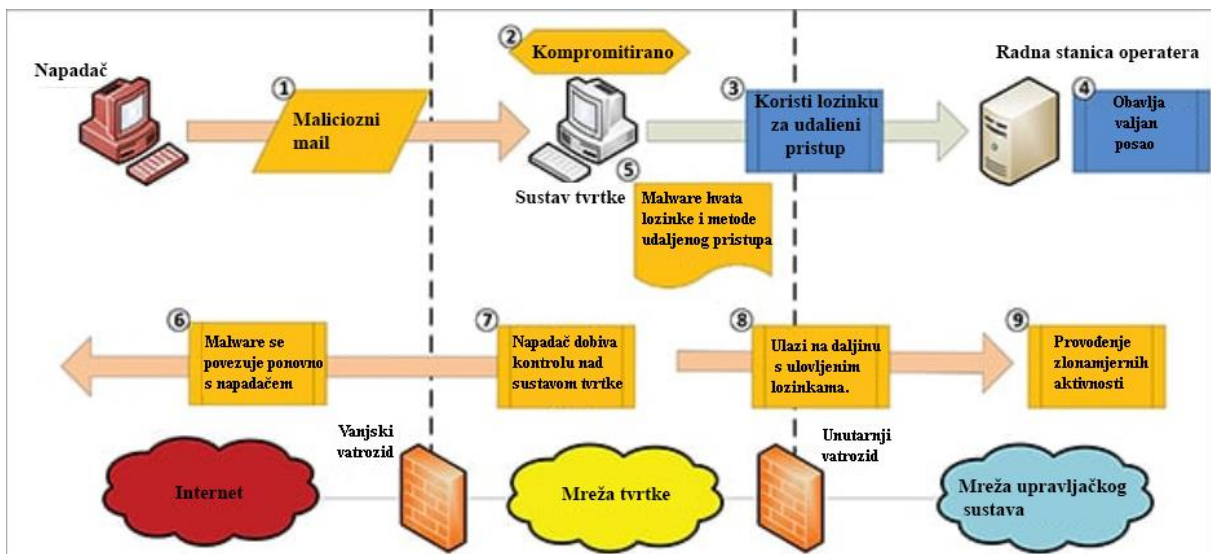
Napadač

1 Maliciozni mail

2 Kompromitirano

Sustav tvrtke

3 Koristi lozinku za udalieni pristup

Radna stanica operatera

4 Obavlja valjan posao

5 Malware hvata lozinke i metode udaljenog pristupa

6 Malware se povezuje ponovno s napadačem

7 Napadač dobiva kontrolu nad sustavom tvrtke

8 Ulazi na daljinu s ulovljenim lozinkama.

9 Provođenje zlonamjernih aktivnosti

Vanjski vatrozid

Unutarnji vatrozid

Internet

Mreža tvrtke

Mreža upravljačkog sustava